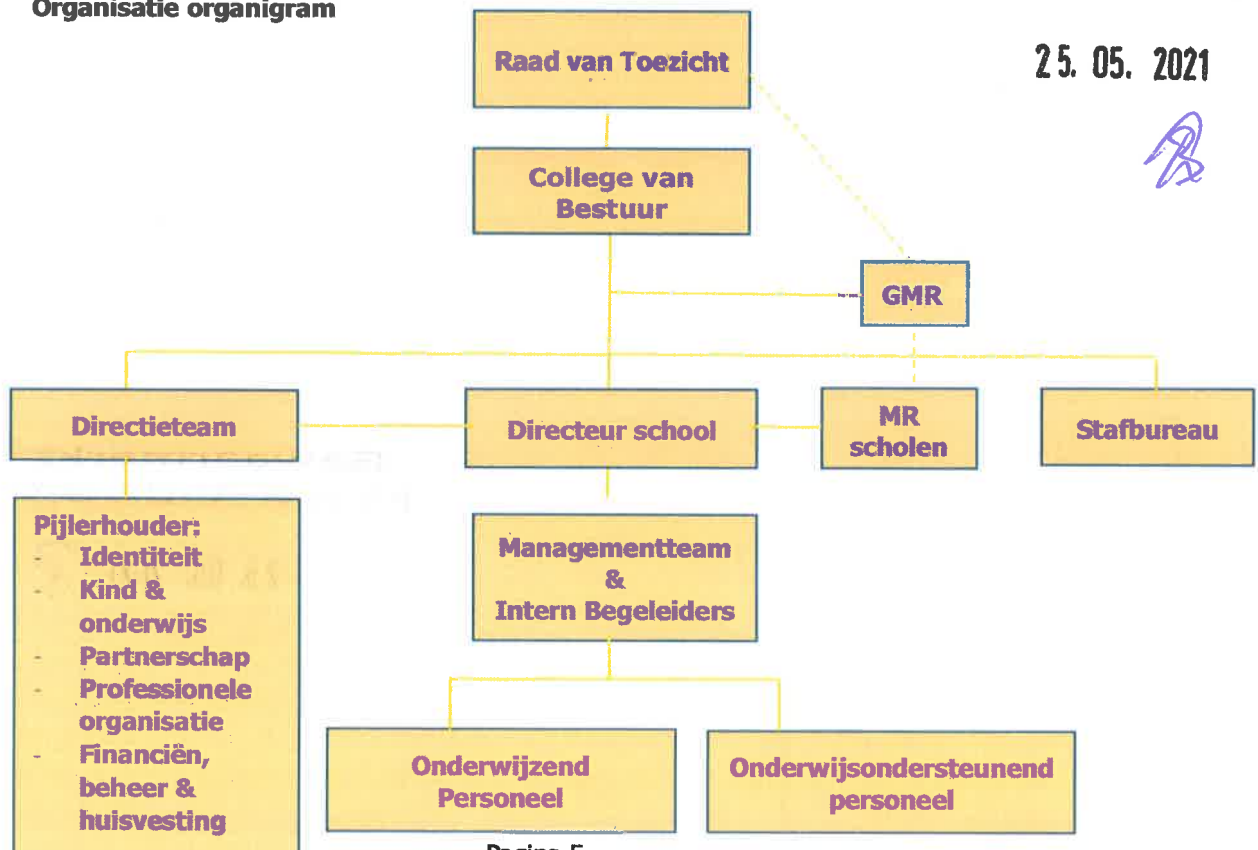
Organisatie organigram

25. 05. 2021

Raad van Toezicht

College van Bestuur

GMR

Directieteam

Directeur school

MR scholen

Stafbureau

Pijlerhouder:
- Identiteit
- Kind & onderwijs
- Partnerschap
- Professionele organisatie
- Financiën, beheer & huisvesting

Managementteam & Intern Begeleiders

Onderwijzend Personeel

Onderwijsondersteunend personeel

Pagina 5